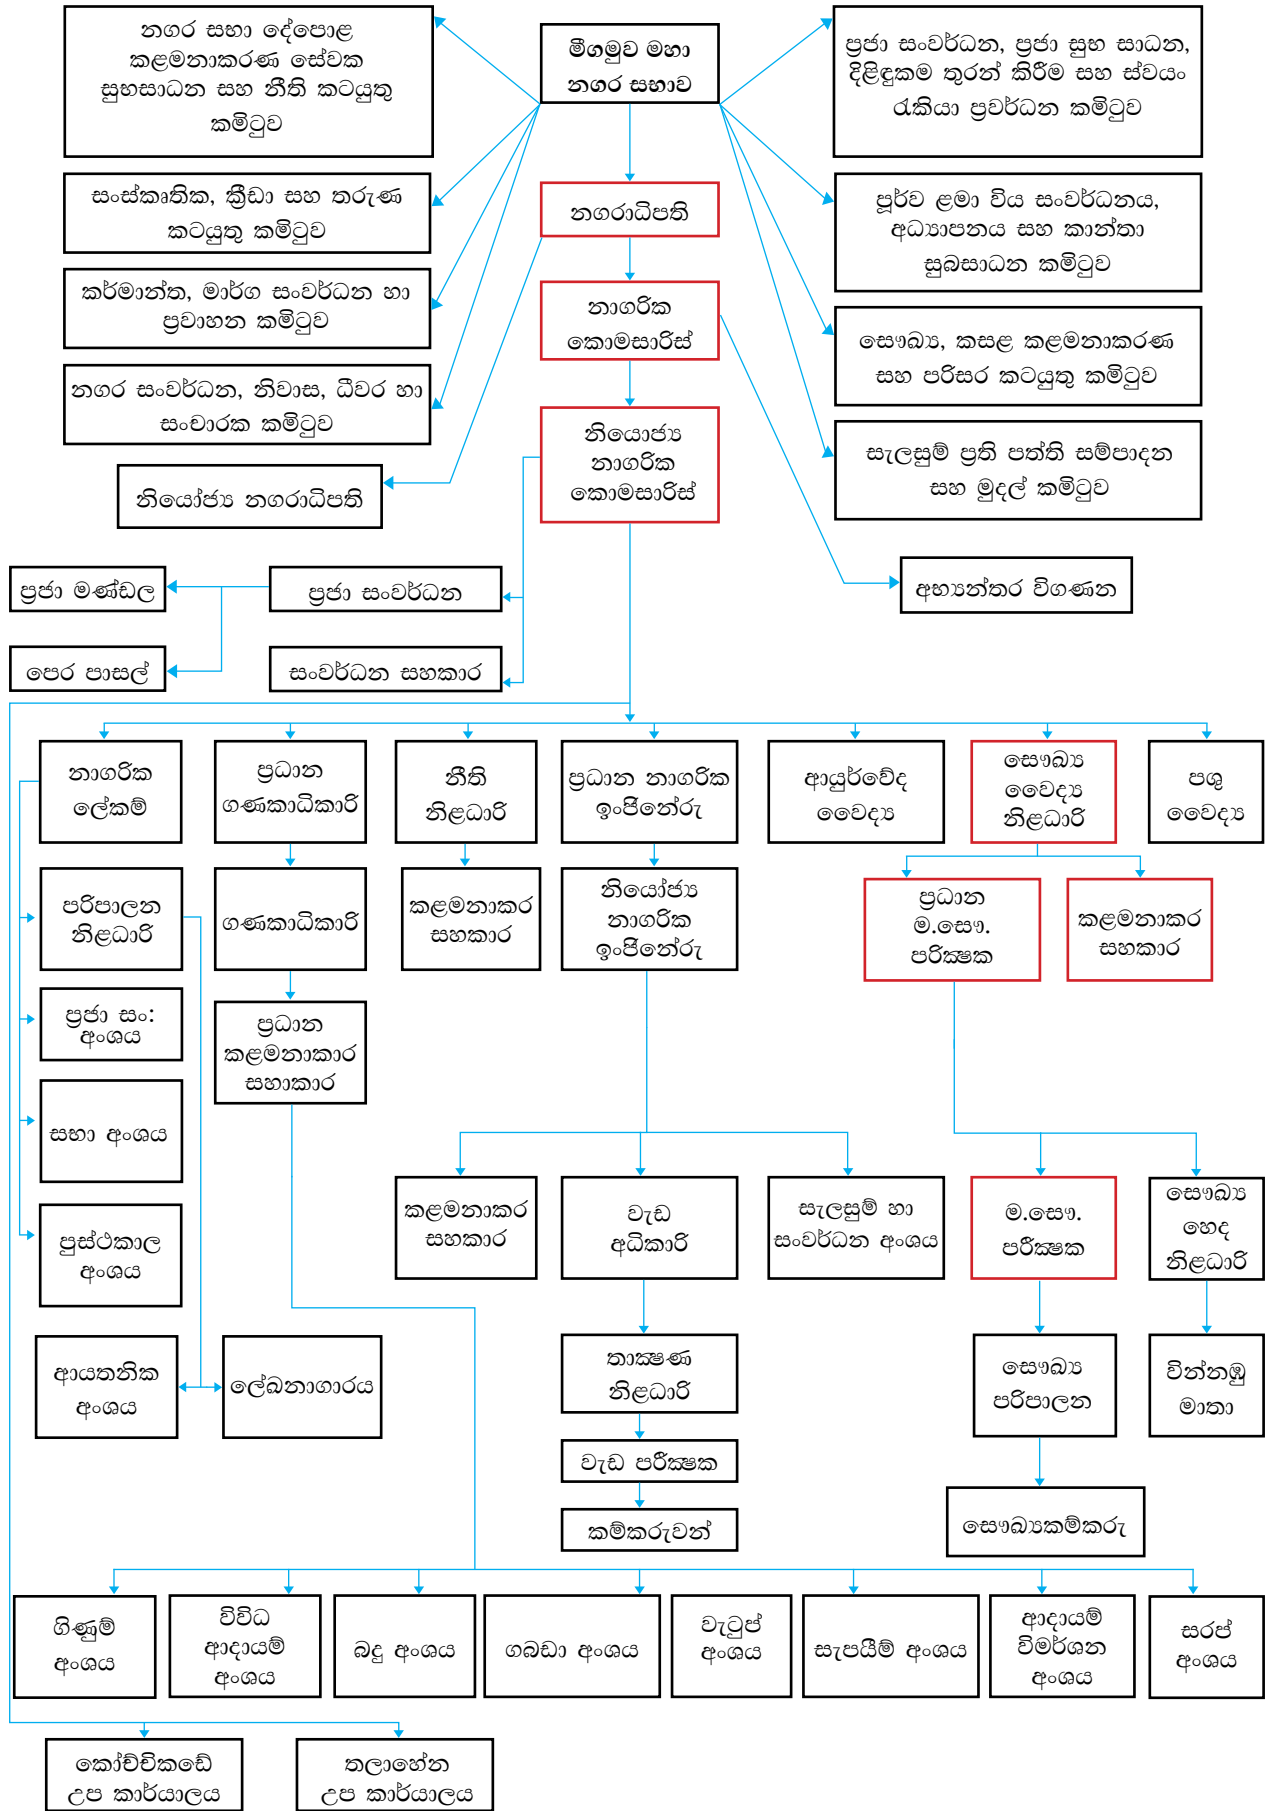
මීගමුව මහා නගර සභාව

නගර සභා දේපොළ කළමනාකරණ සේවක සුභසාධන සහ නීති කටයුතු කමිටුව

සංස්කෘතික, ක්‍රීඩා සහ තරුණ කටයුතු කමිටුව

කර්මාන්ත, මාර්ග සංවර්ධන හා ප්‍රවාහන කමිටුව

නගර සංවර්ධන, නිවාස, ධීවර හා සංචාරක කමිටුව

නියෝජ්‍ය නගරාධිපති

ප්‍රජා සංවර්ධන, ප්‍රජා සුභ සාධන, දිළිඳුකම තුරන් කිරීම සහ ස්වයං රැකියා ප්‍රවර්ධන කමිටුව

පූර්ව ළමා විය සංවර්ධනය, අධ්‍යාපනය සහ කාන්තා සුබසාධන කමිටුව

සෞඛ්‍ය, කසළ කළමනාකරණ සහ පරිසර කටයුතු කමිටුව

සැලසුම් ප්‍රති පත්ති සම්පාදන සහ මුදල් කමිටුව

නගරාධිපති

නාගරික කොමසාරිස්

නියොජ්‍ය නාගරික කොමසාරිස්

අභ්‍යන්තර විගණන

ප්‍රජා මණ්ඩල

ප්‍රජා සංවර්ධන

පෙර පාසල්

සංවර්ධන සහකාර

නාගරික ලේකම්

ප්‍රධාන ගණකාධිකාරි

නීති නිළධාරි

ප්‍රධාන නාගරික ඉංජිනේරු

ආයුර්වේද වෛද්‍ය

සෞඛ්‍ය වෛද්‍ය නිළධාරි

පශු වෛද්‍ය

පරිපාලන නිළධාරි

ගණකාධිකාරි

කළමනාකර සහකාර

නියෝජ්‍ය නාගරික ඉංජිනේරු

ප්‍රධාන ම.සෞ. පරීක්ෂක

කළමනාකර සහකාර

ප්‍රජා සං: අංශය

ප්‍රධාන කළමනාකාර සහාකාර

සභා අංශය

පුස්ථකාල අංශය

කළමනාකර සහකාර

වැඩ අධිකාරි

සැලසුම් හා සංවර්ධන අංශය

ම.සෞ. පරීක්ෂක

සෞඛ්‍ය හෙද නිළධාරි

ආයතනික අංශය

ලේඛනාගාරය

තාක්ෂණ නිළධාරි

වැඩ පරීක්ෂක

කම්කරුවන්

සෞඛ්‍ය පරිපාලන

වින්නඹු මාතා

සෞඛ්‍යකම්කරු

ගිණුම් අංශය

විවිධ ආදායම් අංශය

බදු අංශය

ගබඩා අංශය

වැටුප් අංශය

සැපයීම් අංශය

ආදායම් විමර්ශන අංශය

සරප් අංශය

කොච්චිකඩේ උප කාර්යාලය

තලාහේන උප කාර්යාලය